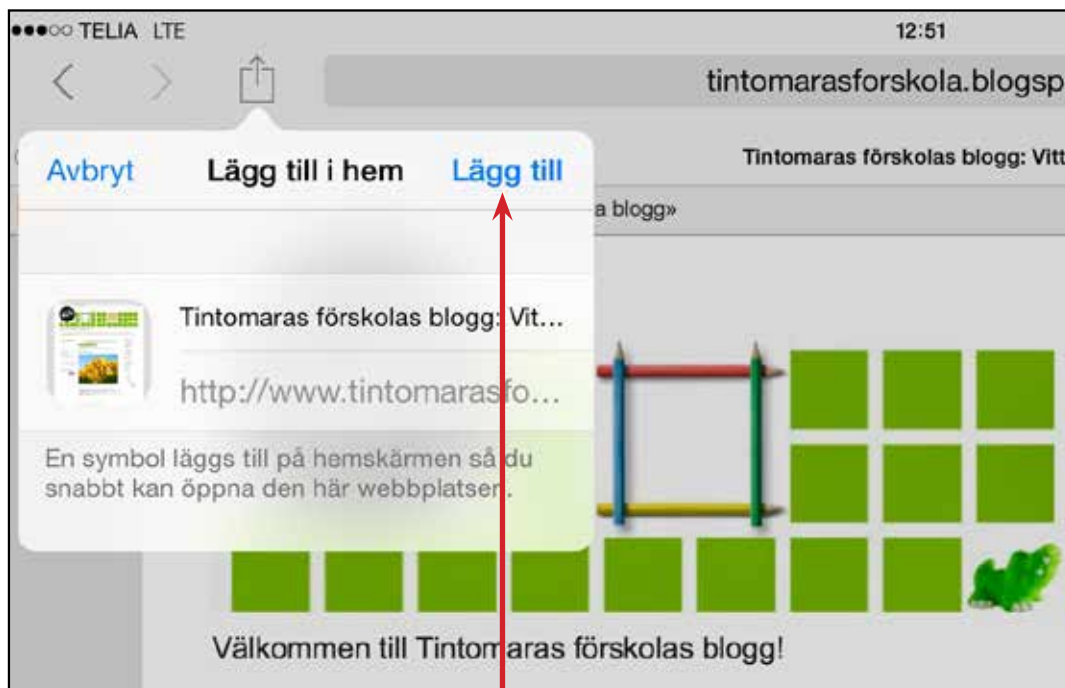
●●●○○ TELIA LTE

12:51

tintomarasforskola.blogsp

Avbryt

Lägg till i hem

Lägg till

Tintomaras förskolas blogg: Vitt

a blogg»

Tintomaras förskolas blogg: Vit...

http://www.tintomarasfo...

En symbol läggs till på hemskärmen så du snabbt kan öppna den här webbplatsen.

Välkommen till Tintomaras förskolas blogg!